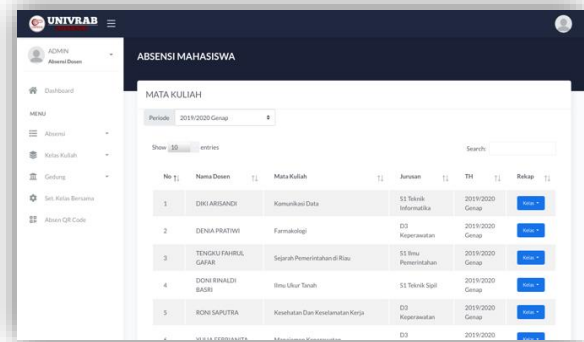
UNIVRAB

ADMIN
Absensi Dosen

Dashboard

MENU

Absensi

Kelas Kuliah

Gedung

Sel. Kelas Bersama

Absen QR Code

ABSENSI MAHASISWA

MATA KULIAH

Periode 2019/2020 Genap

Show 10 entries

Search:

| No | Nama Dosen | Mata Kuliah | Jurusan | TH | Rekap |
|---|---|---|---|---|---|
| 1 | DIKI ARISANDI | Komunikasi Data | S1 Teknik Informatika | 2019/2020 Genap | Kelas |
| 2 | DENIA PRATIWI | Farmakologi | D3 Keperawatan | 2019/2020 Genap | Kelas |
| 3 | TENGKU FAHRUL GAFAR | Sejarah Pemerintahan di Riau | S1 Ilmu Pemerintahan | 2019/2020 Genap | Kelas |
| 4 | DONI RINALDI BASRI | Ilmu Ukur Tanah | S1 Teknik Sipil | 2019/2020 Genap | Kelas |
| 5 | RONI SAPUTRA | Kesehatan Dan Keselamatan Kerja | D3 Keperawatan | 2019/2020 Genap | Kelas |
| 6 | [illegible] | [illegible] | D3 | 2019/2020 | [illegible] |